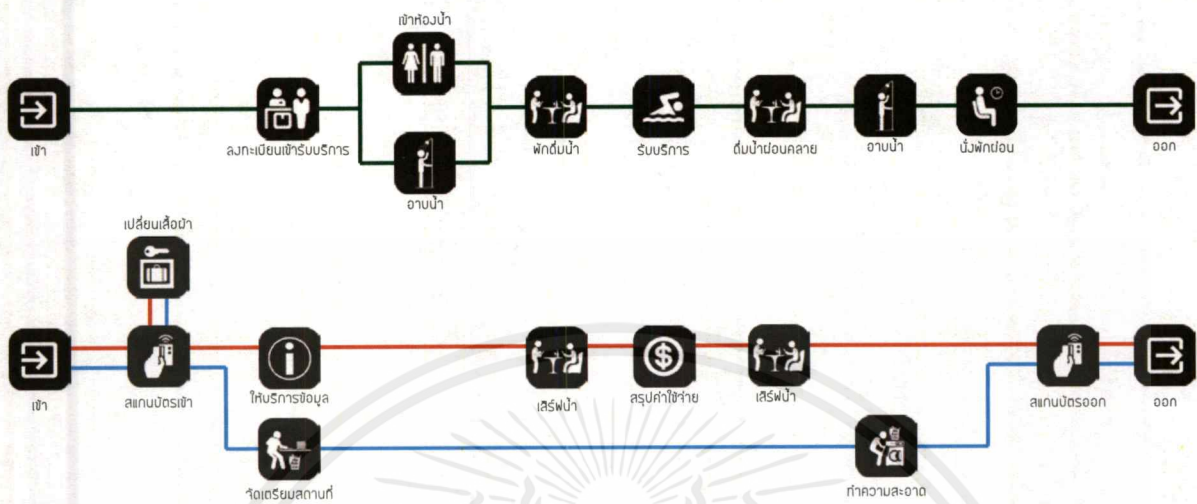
เข้าห้องน้ำ

เข้า

ลงทะเบียนเข้ารับบริการ

อาบน้ำ

พักดื่มน้ำ

รับบริการ

ดื่มน้ำผ่อนคลาย

อาบน้ำ

นั่งพักผ่อน

ออก

เปลี่ยนเสื้อผ้า

เข้า

สแกนบัตรเข้า

ให้บริการข้อมูล

เสิร์ฟน้ำ

สรุปค่าใช้จ่าย

เสิร์ฟน้ำ

สแกนบัตรออก

ออก

จัดเตรียมสถานที่

ทำความสะอาด